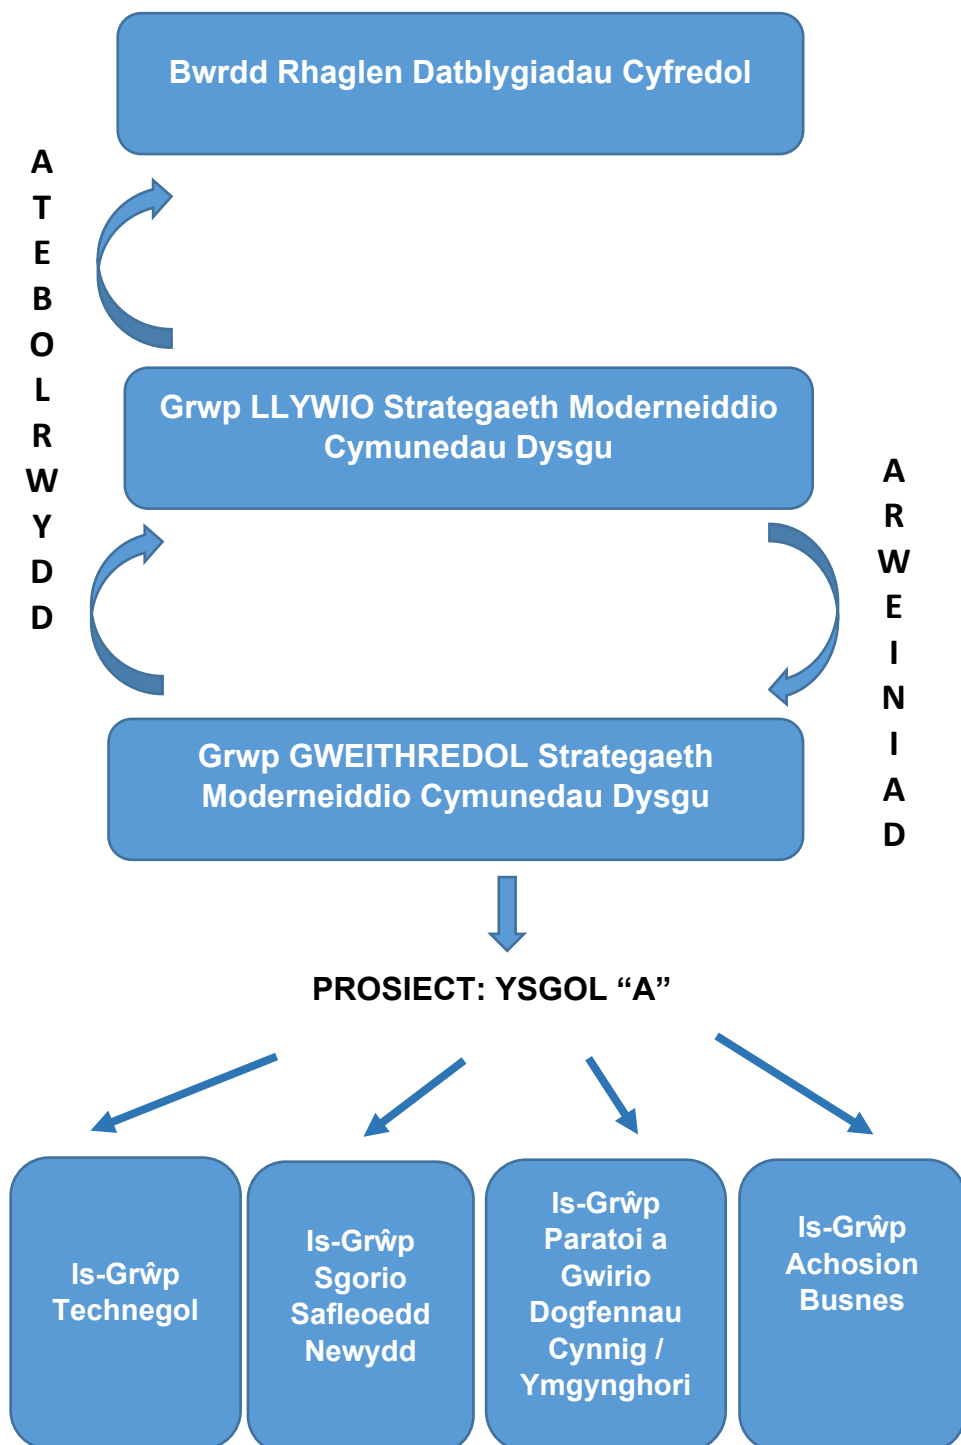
Bwrdd Rhaglen Datblygiadau Cyfredol

A T E B O L R W Y D D

Grwp LLYWIO Strategaeth Moderneiddio Cymunedau Dysgu

A R W E I N I A D

Grwp GWEITHREDOL Strategaeth Moderneiddio Cymunedau Dysgu

PROSIECT: YSGOL “A”

Is-Grŵp Technegol

Is-Grŵp Sgorio Safleoedd Newydd

Is-Grŵp Paratoi a Gwirio Dogfennau Cynnig / Ymgynghori

Is-Grŵp Achosion Busnes